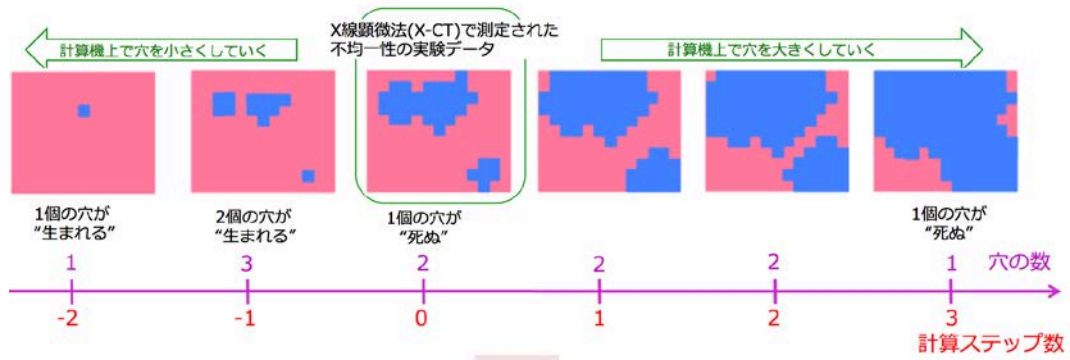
X線顕微法(X-CT)で測定された
不均一性の実験データ

計算機上で穴を小さくしていく

計算機上で穴を大きくしていく

1個の穴が
"生まれる"

2個の穴が
"生まれる"

1個の穴が
"死ぬ"

1個の穴が
"死ぬ"

| 1 | 3 | 2 | 2 | 2 | 1 | 穴の数 |
|---|---|---|---|---|---|---|
| -2 | -1 | 0 | 1 | 2 | 3 | 計算ステップ数 |